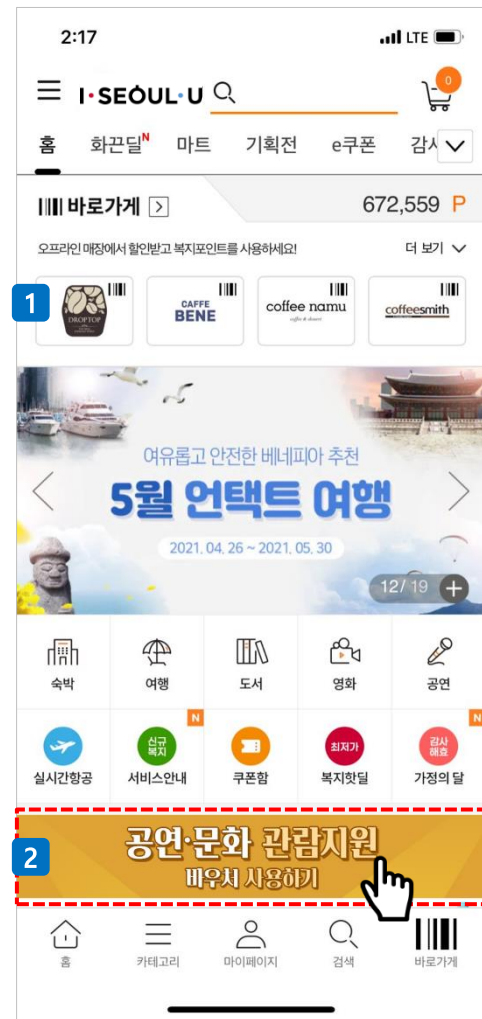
2:17
LTE

I·SEOUL·U

0

홈 화끈딜N 마트 기획전 e쿠폰 감ㅅ

바로가게

672,559 P

오프라인 매장에서 할인받고 복지포인트를 사용하세요!

더 보기

1

DROPTOP

CAFFE BENE

coffee namu

coffeesmith

여유롭고 안전한 베네피아 추천

5월 언택트 여행

2021. 04. 26 ~ 2021. 05. 30

12/ 19

숙박
여행
도서
영화
공연

신규 복지

N

최저가

감사 해효

N

실시간항공
서비스안내
쿠폰함
복지핫딜
가정의 달

2

공연·문화 관람지원

바우처 사용하기

홈
카테고리
마이페이지
검색
바로가게